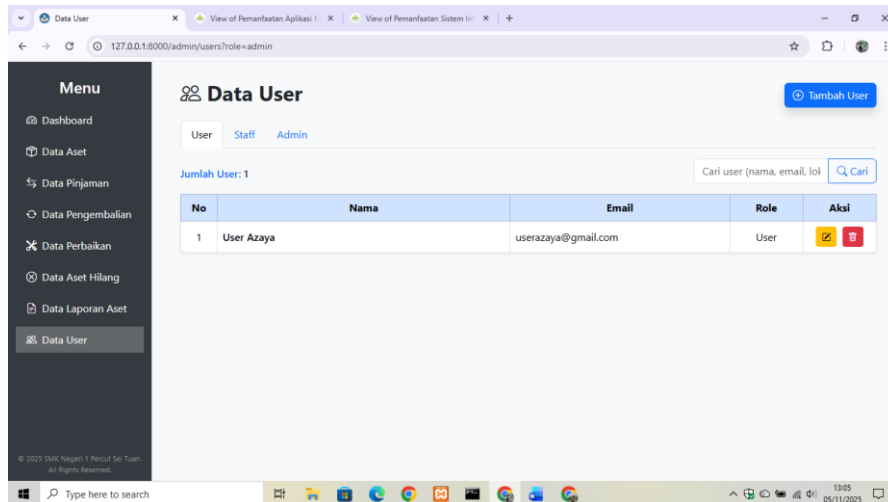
Data User
View of Pemanfaatan Aplikasi I
View of Pemanfaatan Sistem In
127.0.0.1:8000/admin/users?role=admin

Menu
Dashboard
Data Aset
Data Pinjaman
Data Pengembalian
Data Perbaikan
Data Aset Hilang
Data Laporan Aset
Data User

© 2025 SMK Negeri 1 Percut Sei Tuan. All Rights Reserved.

Data User
Tambah User

User Staff Admin

Jumlah User: 1

Cari user (nama, email, lol
Cari

| No | Nama | Email | Role | Aksi |
|---|---|---|---|---|
| 1 | User Azaya | userazaya@gmail.com | User | |

Type here to search
13:05
05/11/2025